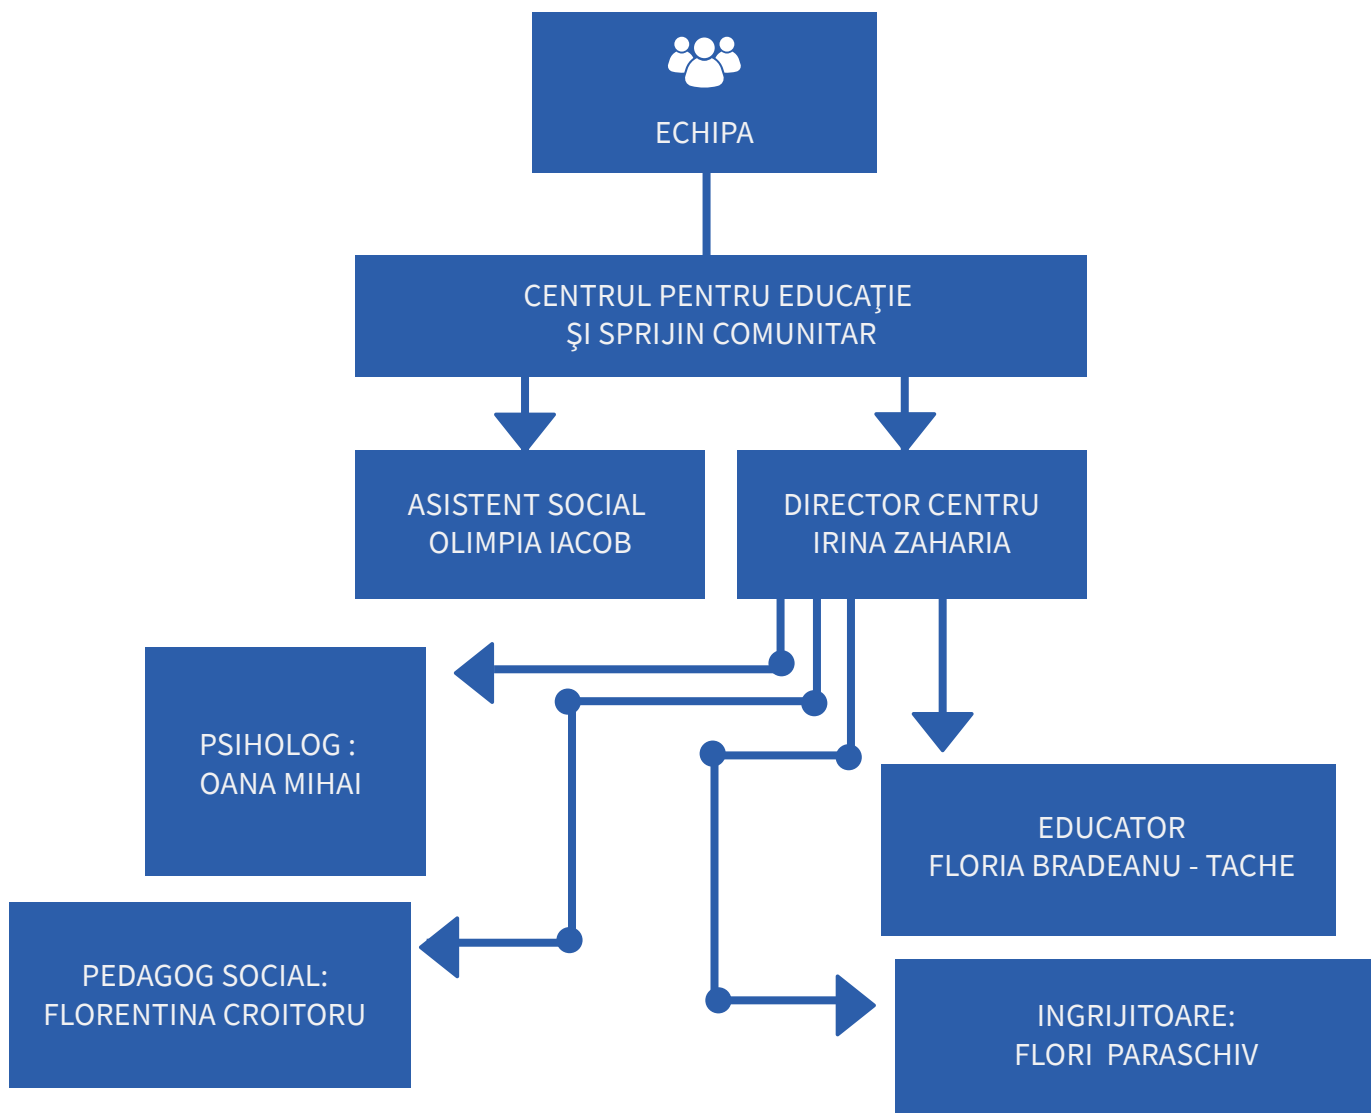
ECHIPA

CENTRUL PENTRU EDUCAŢIE
ŞI SPRIJIN COMUNITAR

ASISTENT SOCIAL
OLIMPIA IACOB

DIRECTOR CENTRU
IRINA ZAHARIA

PSIHOLOG :
OANA MIHAI

EDUCATOR
FLORIA BRADEANU - TACHE

PEDAGOG SOCIAL:
FLORENTINA CROITORU

INGRIJITOARE:
FLORI PARASCHIV